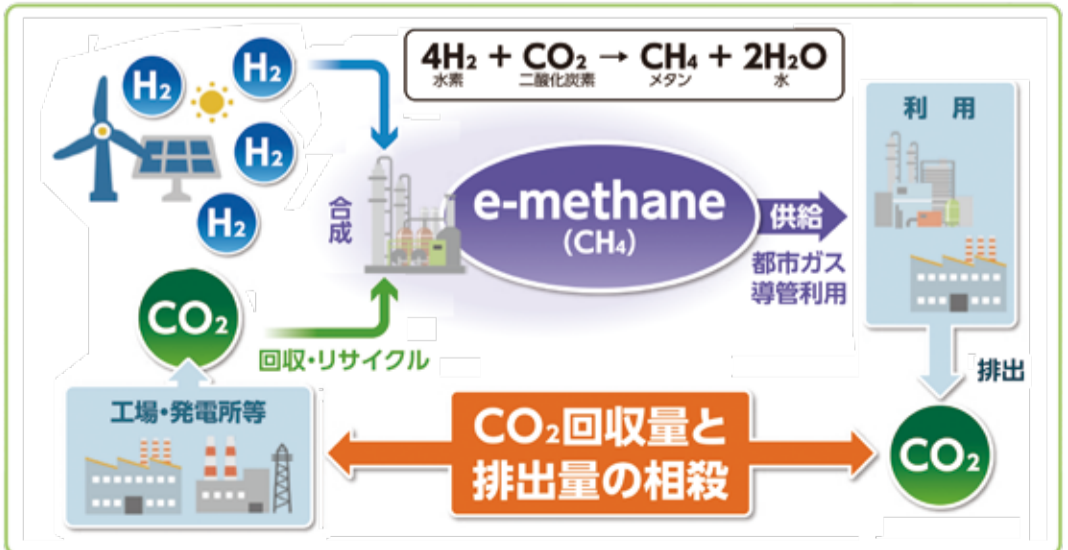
$4H_2 + CO_2 \rightarrow CH_4 + 2H_2O$
水素 二酸化炭素 メタン 水

$H_2$ $H_2$ $H_2$ $H_2$

合成

e-methane
($CH_4$)

供給
都市ガス
導管利用

利用

排出

$CO_2$

回収・リサイクル

工場・発電所等

$CO_2$回収量と
排出量の相殺

$CO_2$